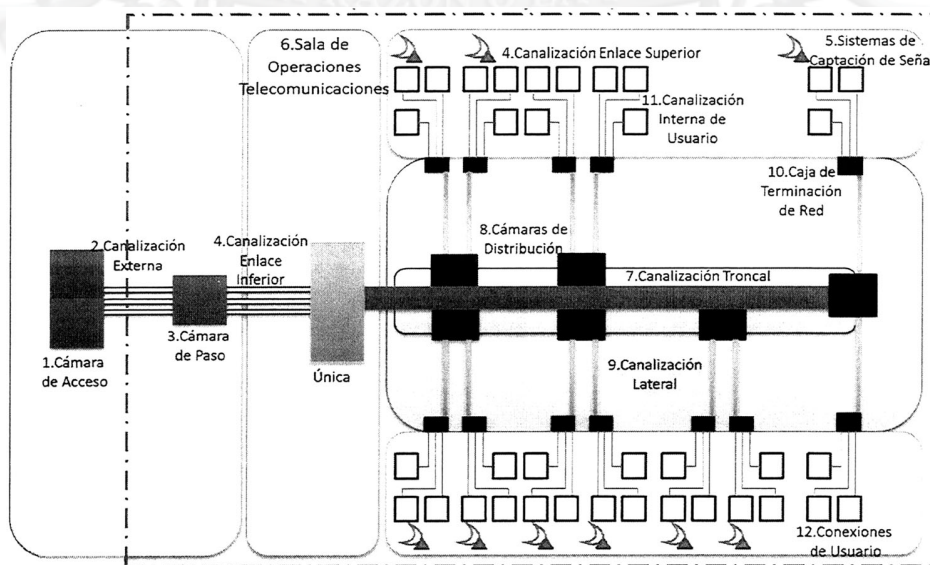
6.Sala de Operaciones Telecomunicaciones

4.Canalización Enlace Superior

5.Sistemas de Captación de Seña

11.Canalización Interna de Usuario

10.Caja de Terminación de Red

2.Canalización Externa

4.Canalización Enlace Inferior

8.Cámaras de Distribución

7.Canalización Troncal

1.Cámara de Acceso

3.Cámara de Paso

Única

9.Canalización Lateral

12.Conexiones de Usuario